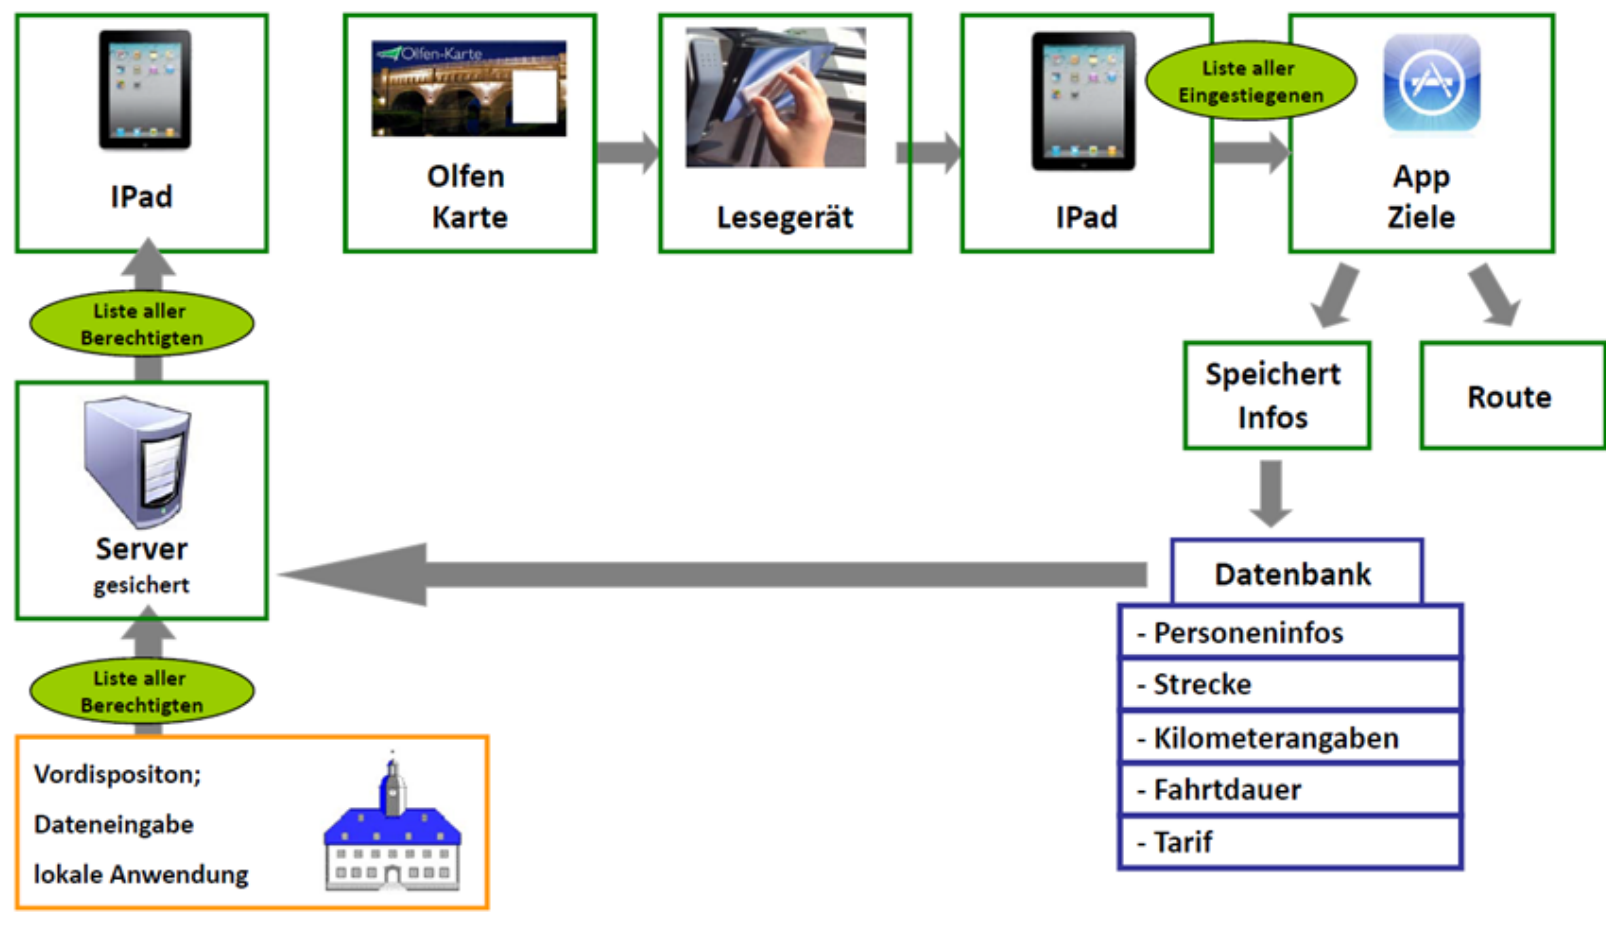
IPad

Olfen-Karte

Olfen Karte

Lesegerät

IPad

Liste aller Eingestiegenen

App Ziele

Liste aller Berechtigten

Speichert Infos

Route

Server gesichert

Datenbank

- Personeninfos

- Strecke

- Kilometerangaben

- Fahrtdauer

- Tarif

Liste aller Berechtigten

Vordispositon;

Dateneingabe

lokale Anwendung